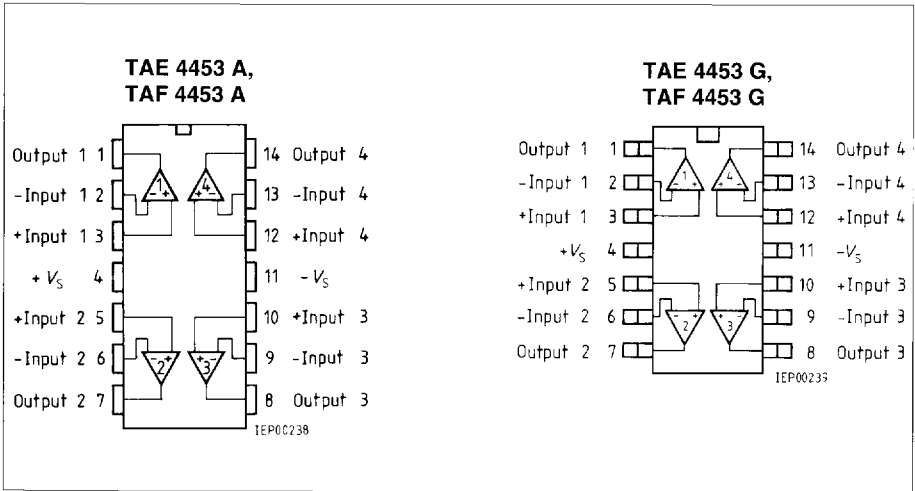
TAE 4453 A,
TAF 4453 A

Output 1 1
-Input 1 2
+Input 1 3
$+V_S$ 4
+Input 2 5
-Input 2 6
Output 2 7

14 Output 4
13 -Input 4
12 +Input 4
11 $-V_S$
10 +Input 3
9 -Input 3
8 Output 3

1 4 2 3

IEP00238

TAE 4453 G,
TAF 4453 G

Output 1 1
-Input 1 2
+Input 1 3
$+V_S$ 4
+Input 2 5
-Input 2 6
Output 2 7

14 Output 4
13 -Input 4
12 +Input 4
11 $-V_S$
10 +Input 3
9 -Input 3
8 Output 3

1 4 2 3

IEP00239